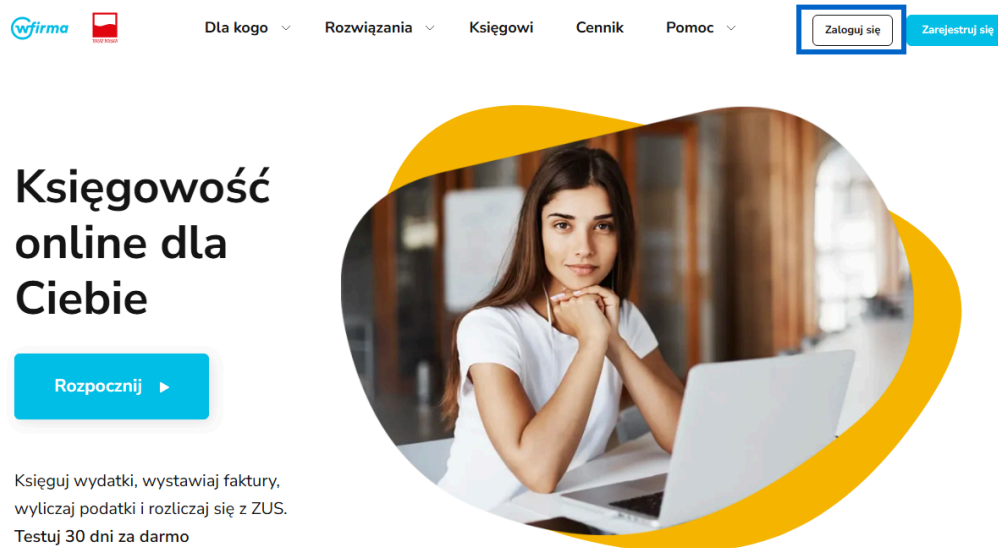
wfirma

Dla kogo Rozwiązania Księgowi Cennik Pomoc

Zaloguj się Zarejestruj się

Księgowość online dla Ciebie

Rozpocznij

Księguj wydatki, wystawiaj faktury, wyliczaj podatki i rozliczaj się z ZUS.
Testuj 30 dni za darmo